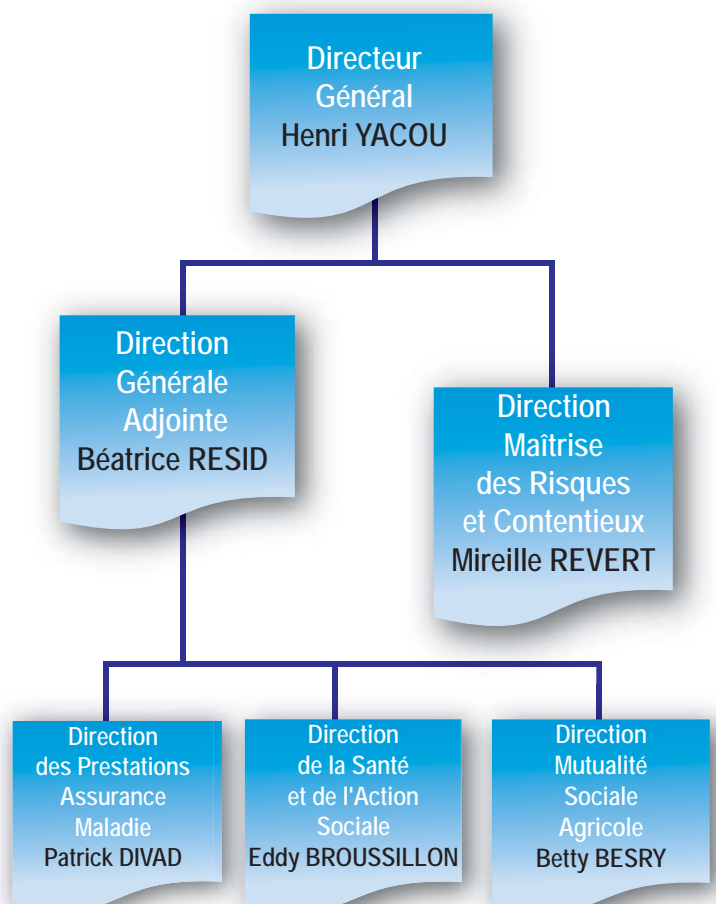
Directeur
Général
Henri YACOU

Direction
Générale
Adjointe
Béatrice RESID

Direction
Maîtrise
des Risques
et Contentieux
Mireille REVERT

Direction
des Prestations
Assurance
Maladie
Patrick DIVAD

Direction
de la Santé
et de l'Action
Sociale
Eddy BROUSSILLON

Direction
Mutualité
Sociale
Agricole
Betty BESRY